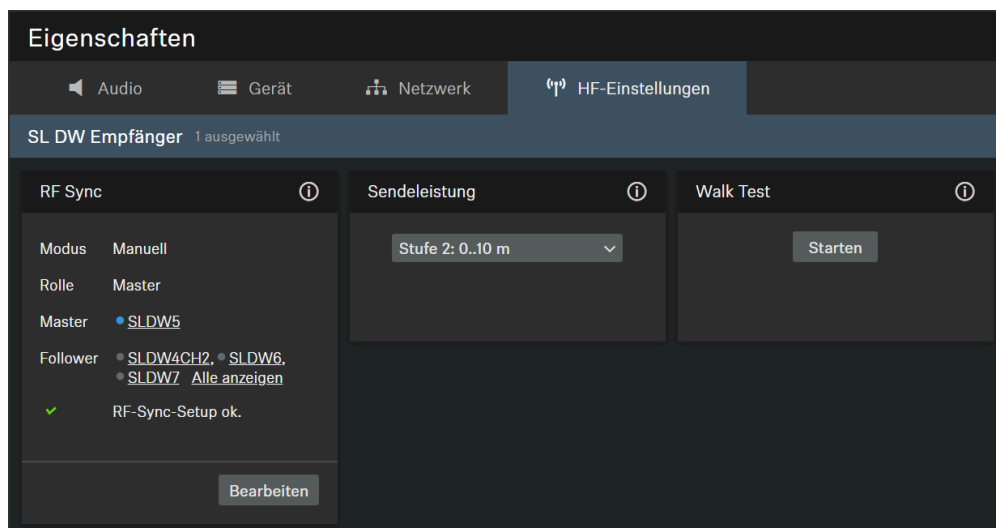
Eigenschaften

Audio
Gerät
Netzwerk
HF-Einstellungen

SL DW Empfänger 1 ausgewählt

RF Sync ⓘ

| Modus | Manuell |
|---|---|
| Rolle | Master |
| Master | SLDW5 |
| Follower | SLDW4CH2, SLDW6, SLDW7 Alle anzeigen |

✔ RF-Sync-Setup ok.

Bearbeiten

Sendeleistung ⓘ

Stufe 2: 0..10 m

Walk Test ⓘ

Starten